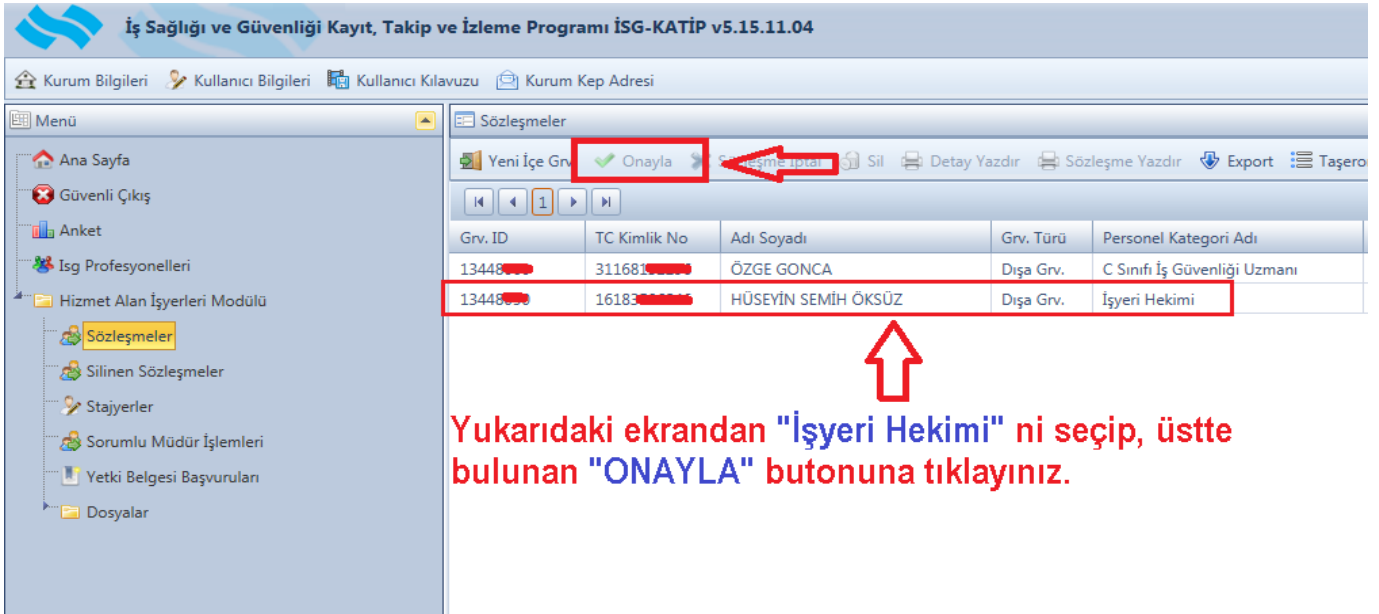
İş Sağlığı ve Güvenliği Kayıt, Takip ve İzleme Programı İSG-KATİP v5.15.11.04

Kurum Bilgileri Kullanıcı Bilgileri Kullanıcı Kılavuzu Kurum Kep Adresi

Menü

Ana Sayfa
Güvenli Çıkış
Anket
Isg Profesyonelleri
Hizmet Alan İşyerleri Modülü
Sözleşmeler
Silinen Sözleşmeler
Stajyerler
Sorumlu Müdür İşlemleri
Yetki Belgesi Başvuruları
Dosyalar

Sözleşmeler

Yeni İçe Grv Onayla S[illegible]leşme İptal Sil Detay Yazdır Sözleşme Yazdır Export Taşero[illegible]

1

| Grv. ID | TC Kimlik No | Adı Soyadı | Grv. Türü | Personel Kategori Adı |
|---|---|---|---|---|
| 13448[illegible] | 311681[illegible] | ÖZGE GONCA | Dışa Grv. | C Sınıfı İş Güvenliği Uzmanı |
| 13448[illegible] | 16183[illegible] | HÜSEYİN SEMİH ÖKSÜZ | Dışa Grv. | İşyeri Hekimi |

Yukarıdaki ekrandan "İşyeri Hekimi" ni seçip, üstte bulunan "ONAYLA" butonuna tıklayınız.